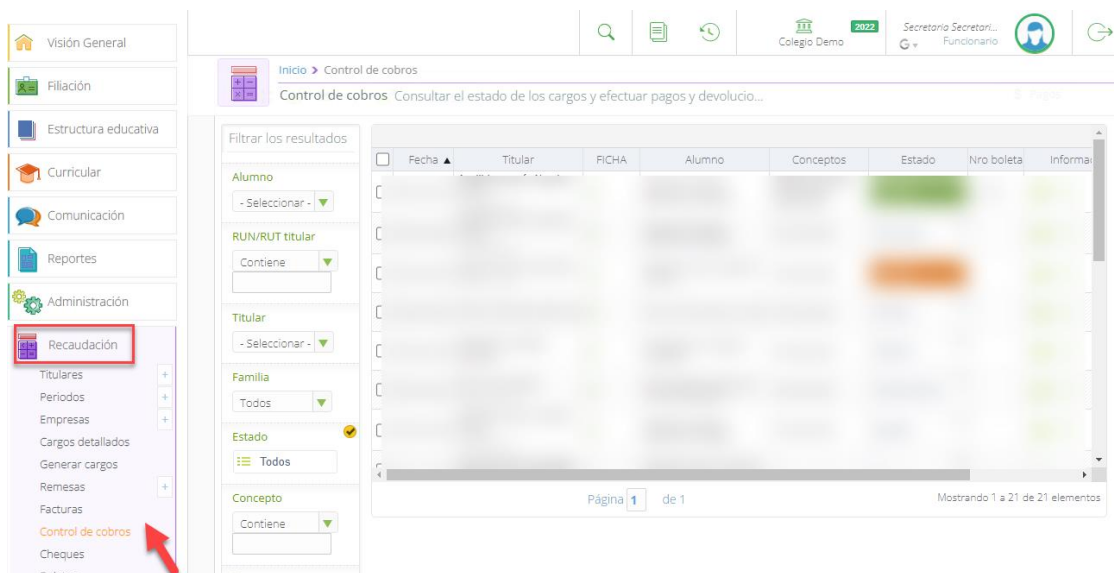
Visión General
Filiación
Estructura educativa
Curricular
Comunicación
Reportes
Administración
Recaudación
Titulares +
Periodos +
Empresas +
Cargos detallados
Generar cargos
Remesas +
Facturas
Control de cobros
Cheques

Colegio Demo 2022
Secretario Secretari... Funcionario

Inicio > Control de cobros
Control de cobros Consultar el estado de los cargos y efectuar pagos y devolucio...

Filtrar los resultados
Alumno
- Seleccionar -
RUN/RUT titular
Contiene
Titular
- Seleccionar -
Familia
Todos
Estado
Todos
Concepto
Contiene

| Fecha ▲ | Titular | FICHA | Alumno | Conceptos | Estado | Nro boleta | Informa |
|---|---|---|---|---|---|---|---|

Página 1 de 1
Mostrando 1 a 21 de 21 elementos